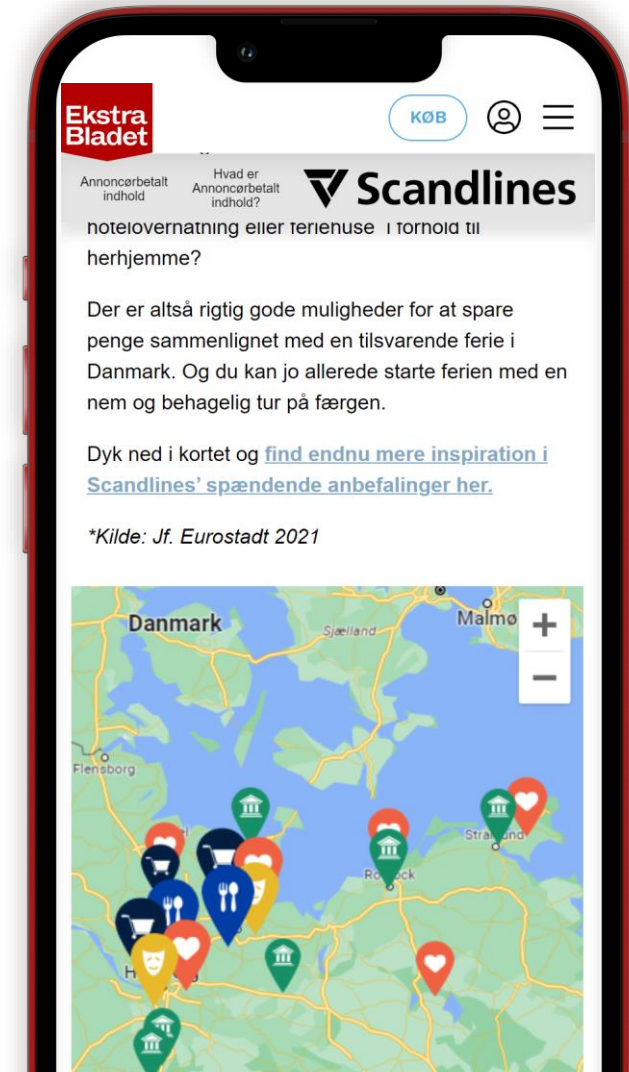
Ekstra Bladet

KØB

Annoncørbetalt indhold

Hvad er Annoncørbetalt indhold?

Scandlines

hotelovernatning eller feriehuse* i forhold til herhjemme?

Der er altså rigtig gode muligheder for at spare penge sammenlignet med en tilsvarende ferie i Danmark. Og du kan jo allerede starte ferien med en nem og behagelig tur på færgen.

Dyk ned i kortet og find endnu mere inspiration i Scandlines' spændende anbefalinger her.

*Kilde: Jf. Eurostadt 2021

Danmark

Sjælland

Malmö

+

−

Flensborg

Stralsund

Rostock

H